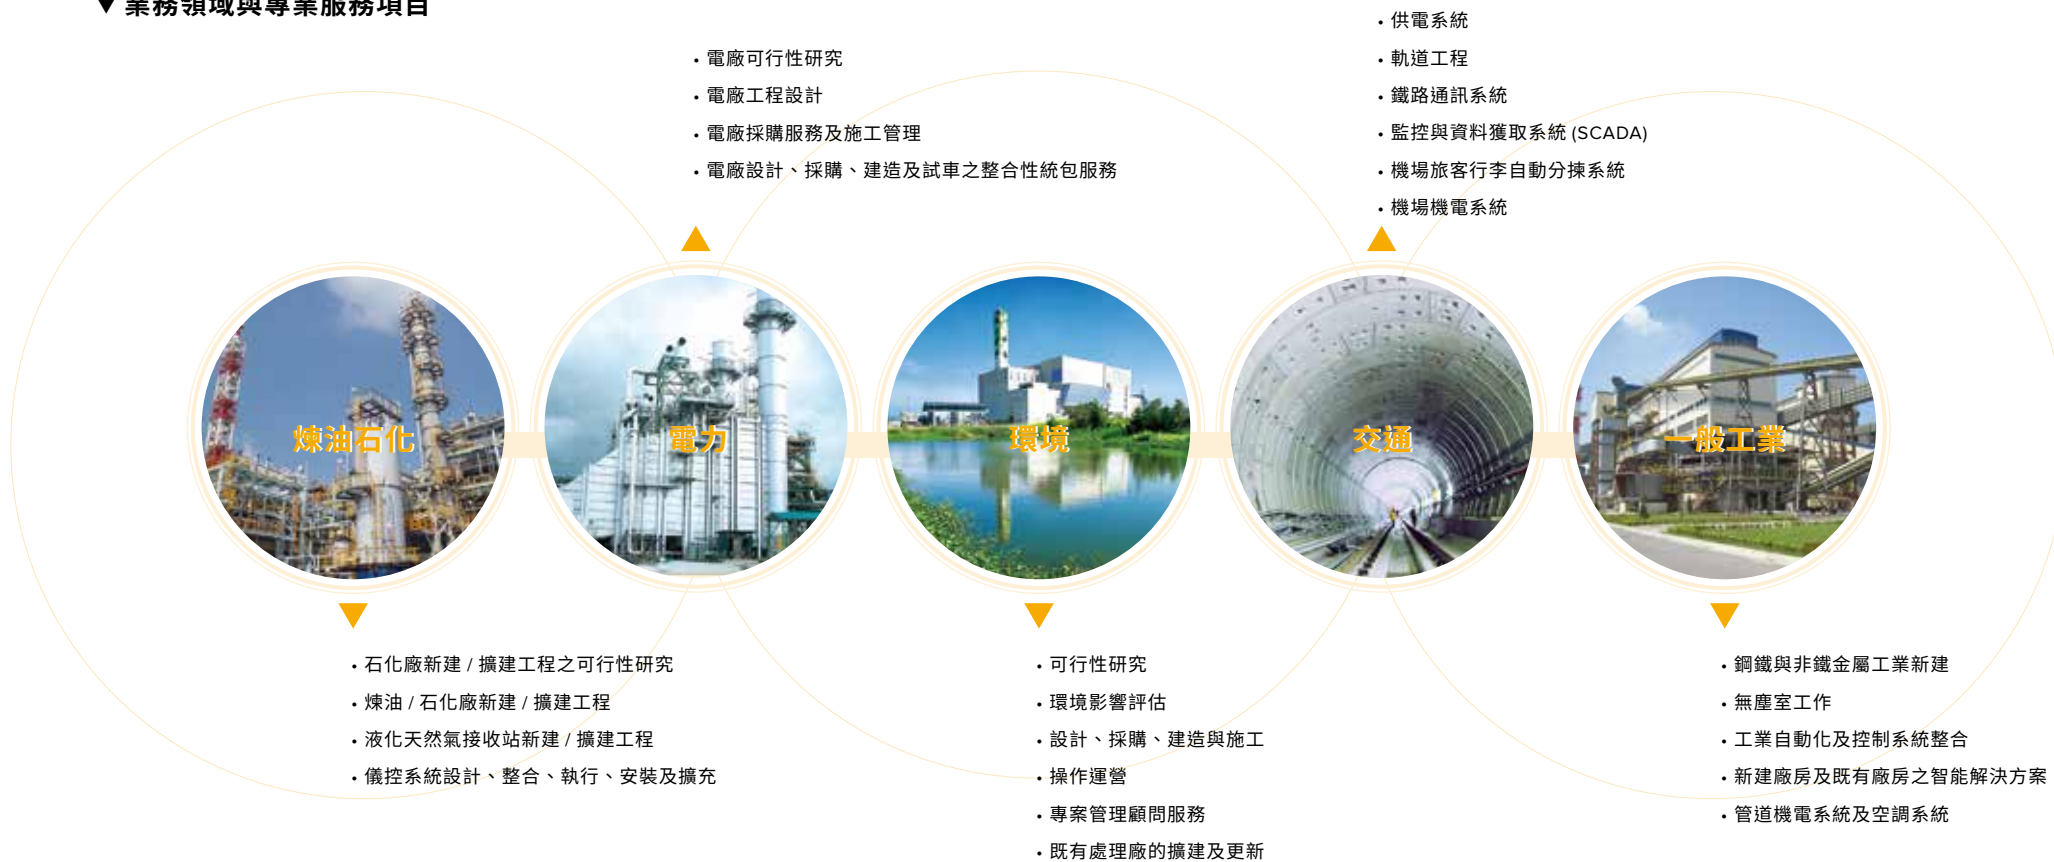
▼ 業務領域與專業服務項目

• 電廠可行性研究
• 電廠工程設計
• 電廠採購服務及施工管理
• 電廠設計、採購、建造及試車之整合性統包服務

• 供電系統
• 軌道工程
• 鐵路通訊系統
• 監控與資料獲取系統 (SCADA)
• 機場旅客行李自動分揀系統
• 機場機電系統

煉油石化

電力

環境

交通

一般工業

• 石化廠新建 / 擴建工程之可行性研究
• 煉油 / 石化廠新建 / 擴建工程
• 液化天然氣接收站新建 / 擴建工程
• 儀控系統設計、整合、執行、安裝及擴充

• 可行性研究
• 環境影響評估
• 設計、採購、建造與施工
• 操作運營
• 專案管理顧問服務
• 既有處理廠的擴建及更新

• 鋼鐵與非鐵金屬工業新建
• 無塵室工作
• 工業自動化及控制系統整合
• 新建廠房及既有廠房之智能解決方案
• 管道機電系統及空調系統